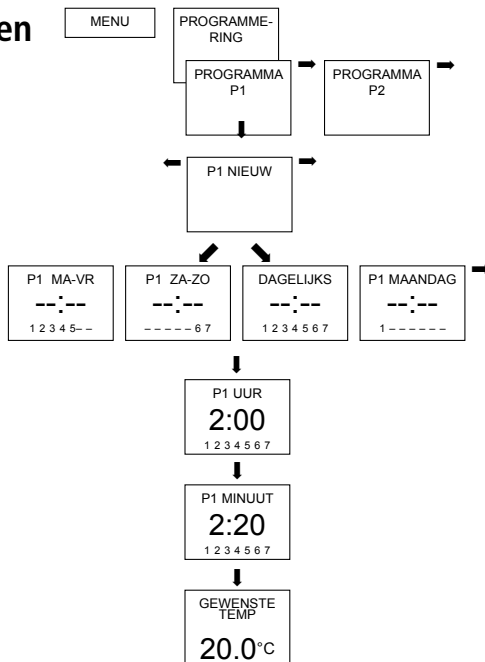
en

MENU

PROGRAMMERING

PROGRAMMA P1

PROGRAMMA P2

P1 NIEUW

P1 MA-VR
--:--
1 2 3 4 5 – –

P1 ZA-ZO
--:--
– – – – – 6 7

DAGELIJKS
--:--
1 2 3 4 5 6 7

P1 MAANDAG
--:--
1 – – – – – –

P1 UUR
2:00
1 2 3 4 5 6 7

P1 MINUUT
2:20
1 2 3 4 5 6 7

GEWENSTE TEMP
20.0°C